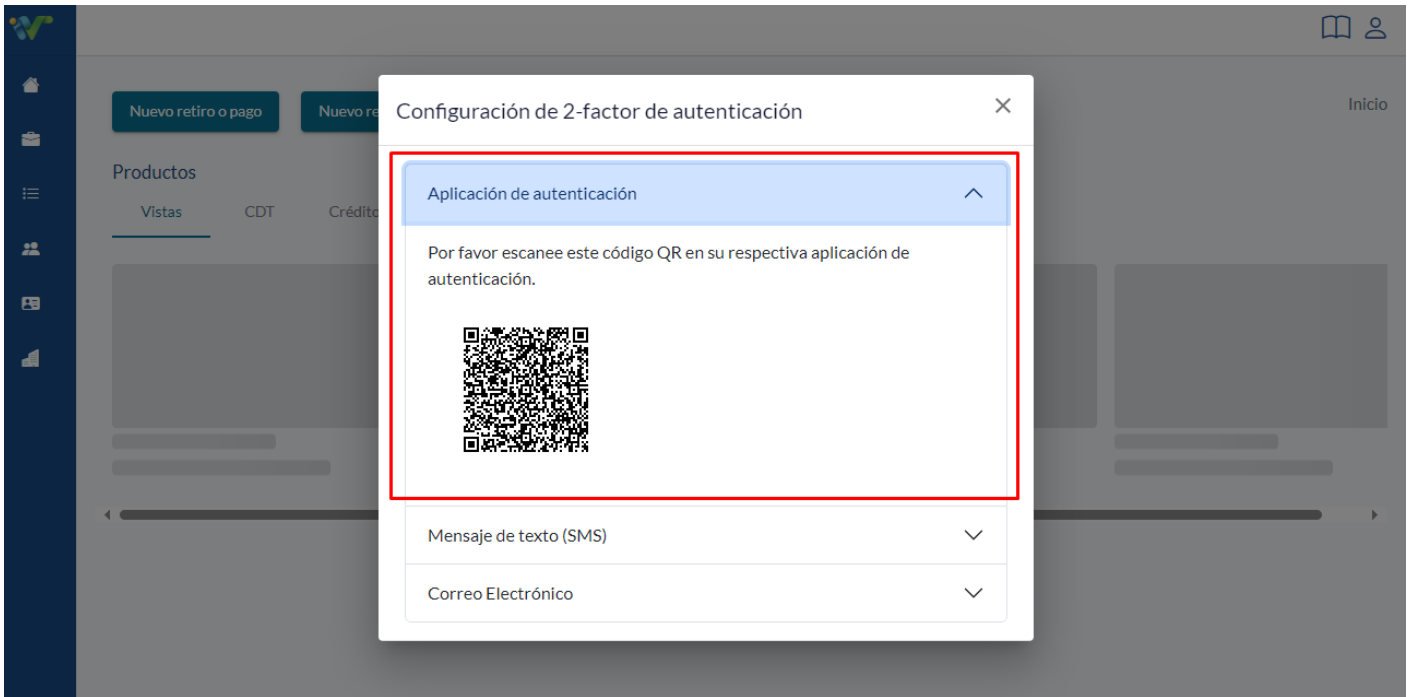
Nuevo retiro o pago

Nuevo re

Inicio

Productos

Vistas CDT Crédito

Configuración de 2-factor de autenticación

×

Aplicación de autenticación

Por favor escanee este código QR en su respectiva aplicación de autenticación.

Mensaje de texto (SMS)

Correo Electrónico